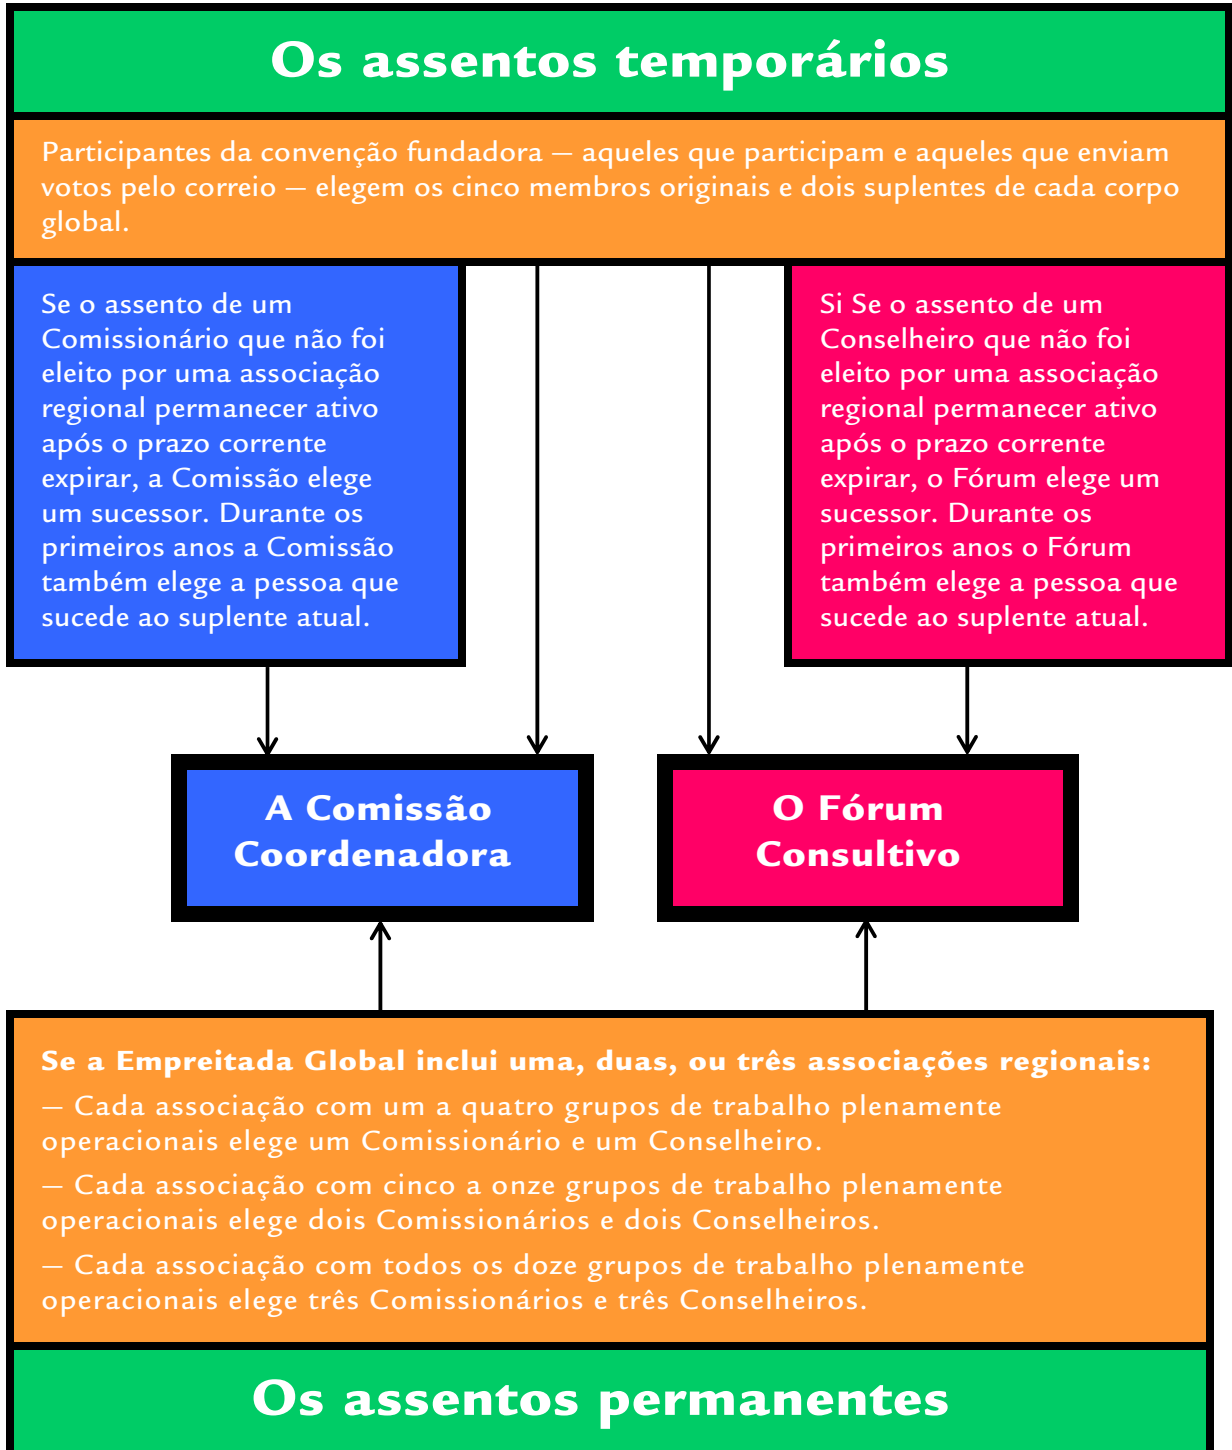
Os assentos temporários

Participantes da convenção fundadora — aqueles que participam e aqueles que enviam votos pelo correio — elegem os cinco membros originais e dois suplentes de cada corpo global.

Se o assento de um Comissionário que não foi eleito por uma associação regional permanecer ativo após o prazo corrente expirar, a Comissão elege um sucessor. Durante os primeiros anos a Comissão também elege a pessoa que sucede ao suplente atual.

Si Se o assento de um Conselheiro que não foi eleito por uma associação regional permanecer ativo após o prazo corrente expirar, o Fórum elege um sucessor. Durante os primeiros anos o Fórum também elege a pessoa que sucede ao suplente atual.

A Comissão Coordenadora

O Fórum Consultivo

Se a Empreitada Global inclui uma, duas, ou três associações regionais:

— Cada associação com um a quatro grupos de trabalho plenamente operacionais elege um Comissionário e um Conselheiro.

— Cada associação com cinco a onze grupos de trabalho plenamente operacionais elege dois Comissionários e dois Conselheiros.

— Cada associação com todos os doze grupos de trabalho plenamente operacionais elege três Comissionários e três Conselheiros.

Os assentos permanentes